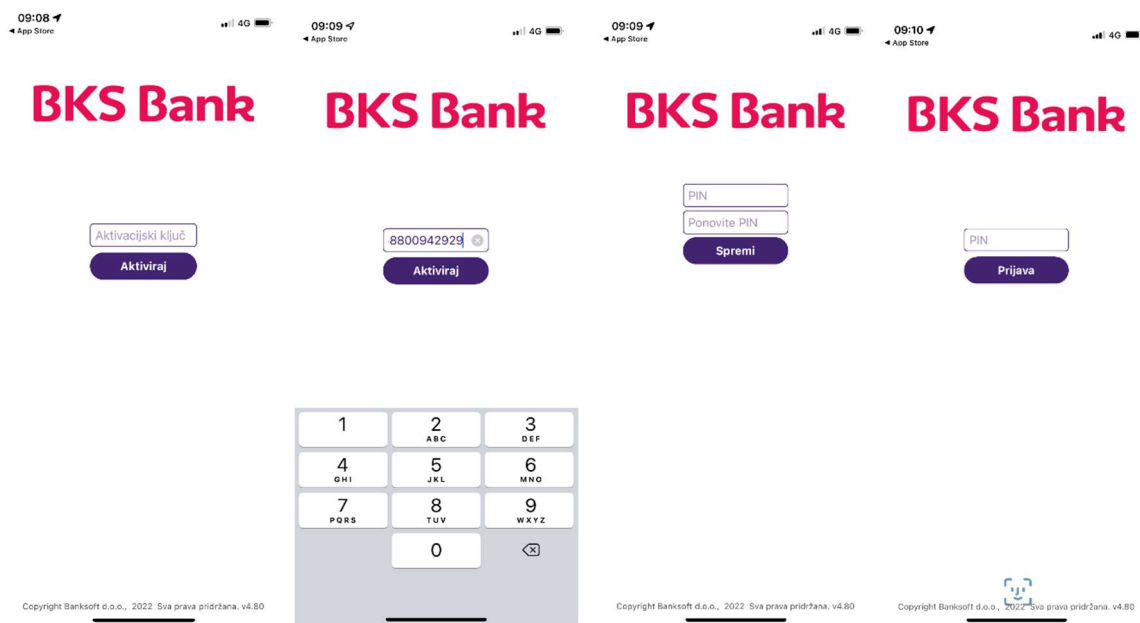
09:08
◂ App Store
4G

BKS Bank

Aktivacijski ključ
Aktiviraj

Copyright Banksoft d.o.o., 2022 Sva prava pridržana. v4.80

09:09
◂ App Store
4G

BKS Bank

8800942929
Aktiviraj

1
2 ABC
3 DEF
4 GHI
5 JKL
6 MNO
7 PQRS
8 TUV
9 WXYZ
0

09:09
◂ App Store
4G

BKS Bank

PIN
Ponovite PIN
Spremi

Copyright Banksoft d.o.o., 2022 Sva prava pridržana. v4.80

09:10
◂ App Store
4G

BKS Bank

PIN
Prijava

Copyright Banksoft d.o.o., 2022 Sva prava pridržana. v4.80